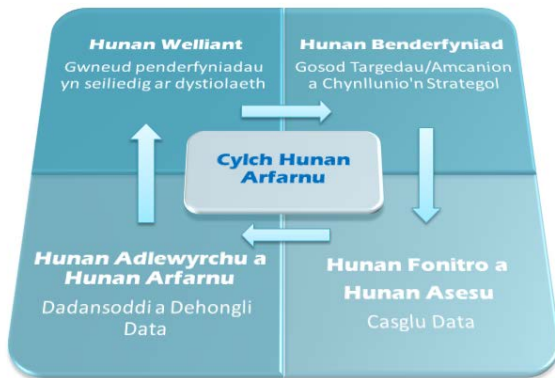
Hunan Welliant
Gwneud penderfyniadau yn seiliedig ar dystiolaeth

Hunan Benderfyniad
Gosod Targedau/Amcanion a Chynllunio'n Strategol

Cylch Hunan Arfarnu

Hunan Adlewyrchu a Hunan Arfarnu
Dadansoddi a Dehongli Data

Hunan Fonitro a Hunan Asesu
Casglu Data